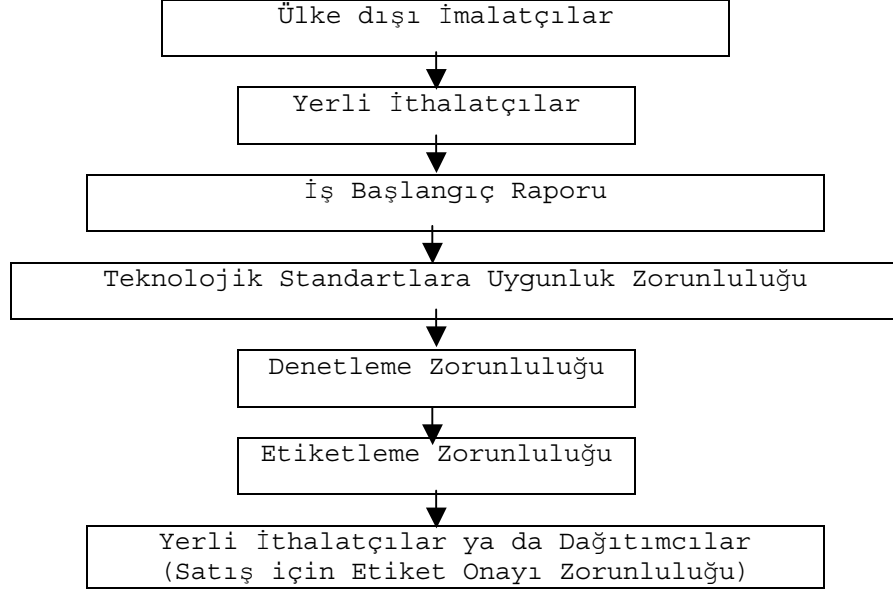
Ülke dışı İmalatçılar

Yerli İthalatçılar

İş Başlangıç Raporu

Teknolojik Standartlara Uygunluk Zorunluluğu

Denetleme Zorunluluğu

Etiketleme Zorunluluğu

Yerli İthalatçılar ya da Dağıtımcılar (Satış için Etiket Onayı Zorunluluğu)